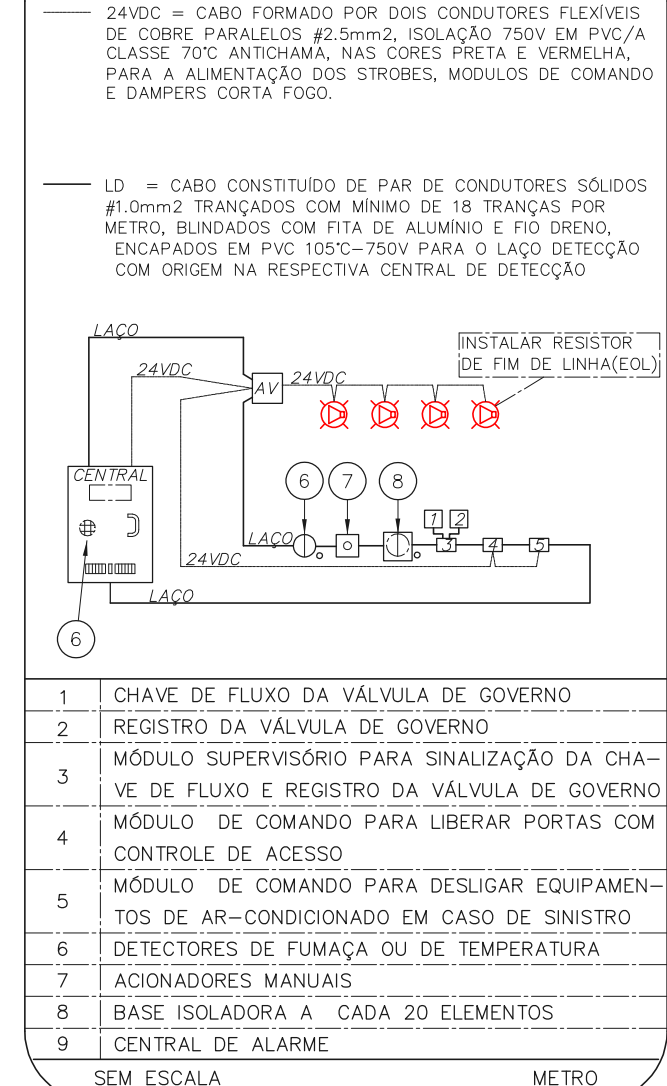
24VDC = CABO FORMADO POR DOIS CONDUTORES FLEXÍVEIS DE COBRE PARALELOS #2.5mm2, ISOLAÇÃO 750V EM PVC/A CLASSE 70°C ANTICHAMA, NAS CORES PRETA E VERMELHA, PARA A ALIMENTAÇÃO DOS STROBES, MODULOS DE COMANDO E DAMPERS CORTA FOGO.

LD = CABO CONSTITUÍDO DE PAR DE CONDUTORES SÓLIDOS #1.0mm2 TRANÇADOS COM MÍNIMO DE 18 TRANÇAS POR METRO, BLINDADOS COM FITA DE ALUMÍNIO E FIO DRENO, ENCAPADOS EM PVC 105°C–750V PARA O LAÇO DETECÇÃO COM ORIGEM NA RESPECTIVA CENTRAL DE DETECÇÃO

LAÇO
24VDC
AV
24VDC
INSTALAR RESISTOR DE FIM DE LINHA(EOL)
CENTRAL
6
7
8
1
2
LAÇO
3
4
5
24VDC
LAÇO
6

| 1 | CHAVE DE FLUXO DA VÁLVULA DE GOVERNO |
|---|---|
| 2 | REGISTRO DA VÁLVULA DE GOVERNO |
| 3 | MÓDULO SUPERVISÓRIO PARA SINALIZAÇÃO DA CHAVE DE FLUXO E REGISTRO DA VÁLVULA DE GOVERNO |
| 4 | MÓDULO DE COMANDO PARA LIBERAR PORTAS COM CONTROLE DE ACESSO |
| 5 | MÓDULO DE COMANDO PARA DESLIGAR EQUIPAMENTOS DE AR–CONDICIONADO EM CASO DE SINISTRO |
| 6 | DETECTORES DE FUMAÇA OU DE TEMPERATURA |
| 7 | ACIONADORES MANUAIS |
| 8 | BASE ISOLADORA A CADA 20 ELEMENTOS |
| 9 | CENTRAL DE ALARME |

SEM ESCALA
METRO